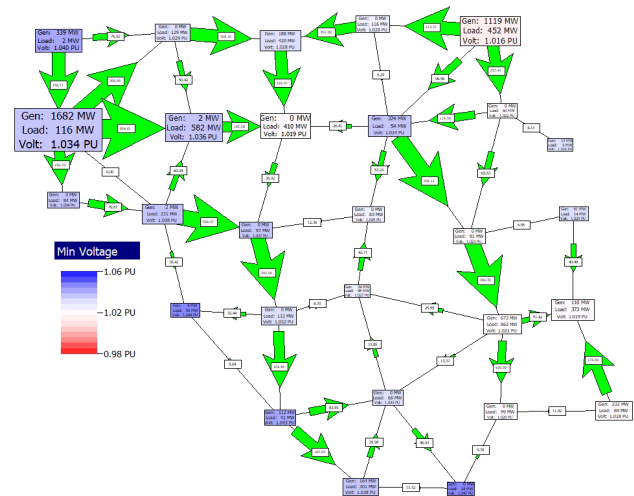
Gen: 339 MW
Load: 2 MW
Volt: 1.040 PU

Gen: 0 MW
Load: 129 MW
Volt: 1.029 PU

Gen: 188 MW
Load: 420 MW
Volt: 1.020 PU

Gen: 0 MW
Load: 116 MW
Volt: 1.028 PU

Gen: 1119 MW
Load: 452 MW
Volt: 1.016 PU

Gen: 1682 MW
Load: 116 MW
Volt: 1.034 PU

Gen: 2 MW
Load: 582 MW
Volt: 1.036 PU

Gen: 0 MW
Load: 410 MW
Volt: 1.019 PU

Gen: 304 MW
Load: 54 MW
Volt: 1.024 PU

Gen: 2 MW
Load: 231 MW
Volt: 1.038 PU

Gen: 0 MW
Load: 97 MW
Volt: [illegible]

Gen: 0 MW
Load: 83 MW
Volt: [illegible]

Gen: 0 MW
Load: 81 MW
Volt: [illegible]

Gen: 0 MW
Load: 14 MW
Volt: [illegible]

Min Voltage

1.06 PU

1.02 PU

0.98 PU

Gen: 0 MW
Load: 132 MW
Volt: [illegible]

Gen: 673 MW
Load: 862 MW
Volt: 1.021 PU

Gen: 138 MW
Load: 373 MW
Volt: 1.019 PU

Gen: 112 MW
Load: 93 MW
Volt: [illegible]

Gen: 0 MW
Load: 66 MW
Volt: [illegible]

Gen: 0 MW
Load: 99 MW
Volt: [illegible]

Gen: 232 MW
Load: 89 MW
Volt: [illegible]

Gen: 164 MW
Load: 381 MW
Volt: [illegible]

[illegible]